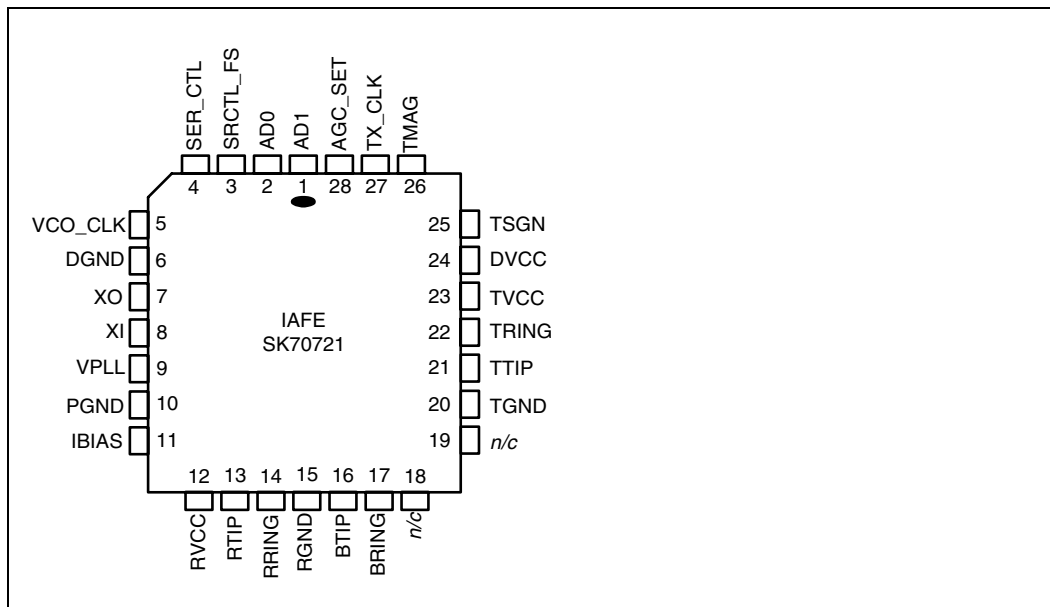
SER_CTL SRCTL_FS AD0 AD1 AGC_SET TX_CLK TMAG

4 3 2 1 28 27 26

VCO_CLK 5
DGND 6
XO 7
XI 8
VPLL 9
PGND 10
IBIAS 11

25 TSGN
24 DVCC
23 TVCC
22 TRING
21 TTIP
20 TGND
19 n/c

IAFE
SK70721

12 13 14 15 16 17 18

RVCC RTIP RRING RGND BTIP BRING n/c